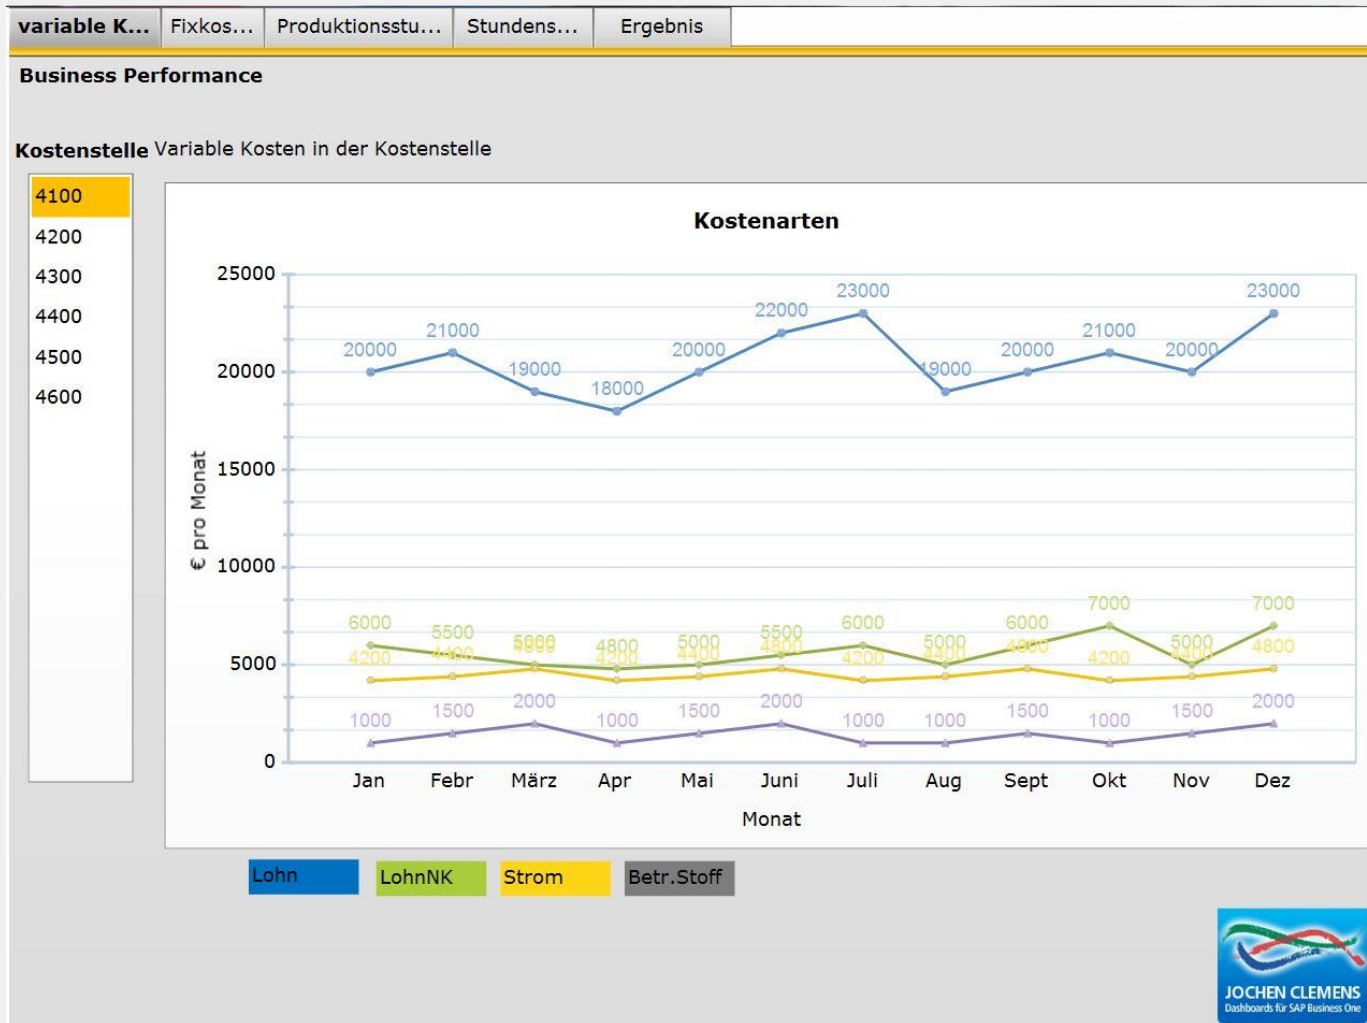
variable K... Fixkos... Produktionsstu... Stundens... Ergebnis

Business Performance

Kostenstelle Variable Kosten in der Kostenstelle

4100
4200
4300
4400
4500
4600

Kostenarten

25000
20000
15000
10000
5000
0

€ pro Monat

20000 21000 19000 18000 20000 22000 23000 19000 20000 21000 20000 23000

6000 5500 5000 4800 5000 5500 6000 5000 6000 7000 5000 7000

4200 4400 4800 4200 4400 4800 4200 4400 4800 4200 4400 4800

1000 1500 2000 1000 1500 2000 1000 1000 1500 1000 1500 2000

Jan Febr März Apr Mai Juni Juli Aug Sept Okt Nov Dez

Monat

Lohn LohnNK Strom Betr.Stoff

JOCHEN CLEMENS
Dashboards für SAP Business One